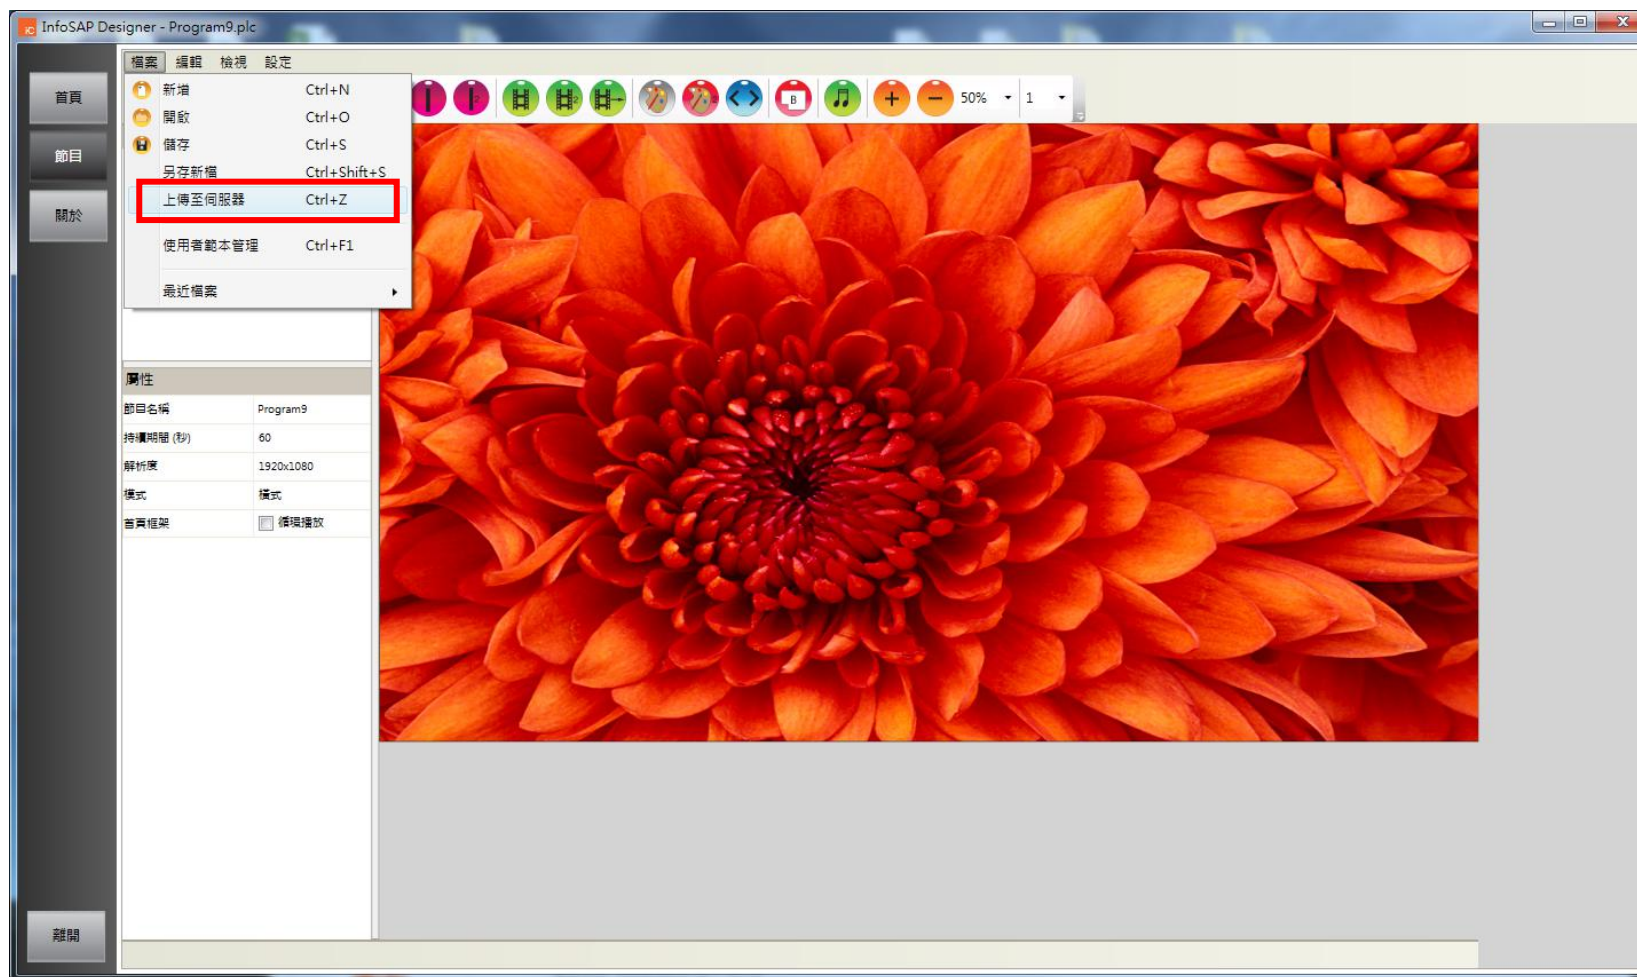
InfoSAP Designer - Program9.plc

檔案 編輯 檢視 設定

首頁
節目
關於
離開

新增 Ctrl+N
開啟 Ctrl+O
儲存 Ctrl+S
另存新檔 Ctrl+Shift+S
上傳至伺服器 Ctrl+Z
使用者範本管理 Ctrl+F1
最近檔案

50% 1

屬性

| 節目名稱 | Program9 |
|---|---|
| 持續期間 (秒) | 60 |
| 解析度 | 1920x1080 |
| 模式 | 橫式 |
| 首頁框架 | 循環播放 |